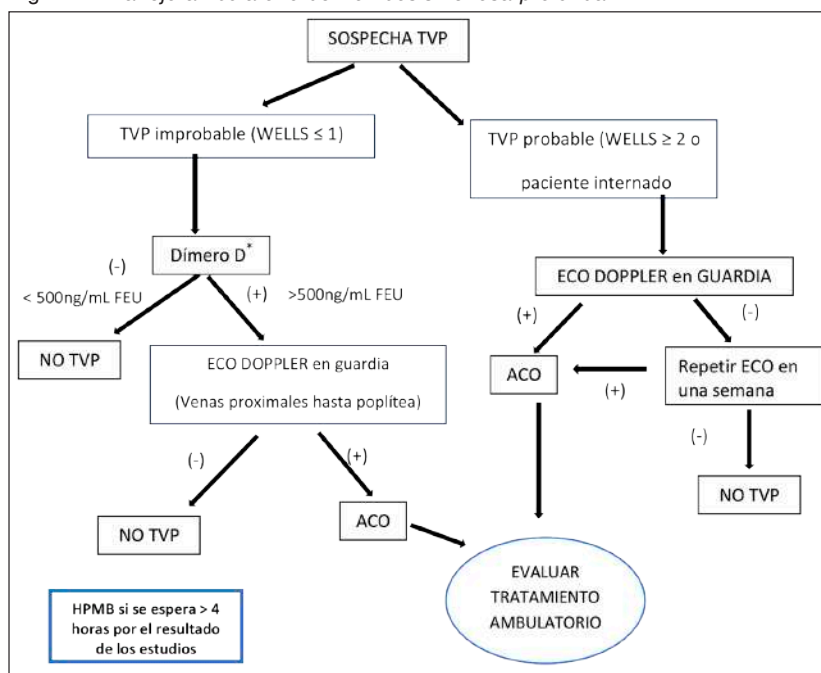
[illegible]

SOSPECHA TVP

TVP improbable (WELLS ≤ 1)

TVP probable (WELLS ≥ 2 o paciente internado

Dímero D*

(-)

< 500ng/mL FEU

(+)

>500ng/mL FEU

NO TVP

ECO DOPPLER en guardia

(Venas proximales hasta poplitea)

ECO DOPPLER en GUARDIA

(+)

(-)

ACO

(+)

Repetir ECO en una semana

(-)

NO TVP

(-)

(+)

NO TVP

ACO

EVALUAR TRATAMIENTO AMBULATORIO

HPMB si se espera > 4 horas por el resultado de los estudios